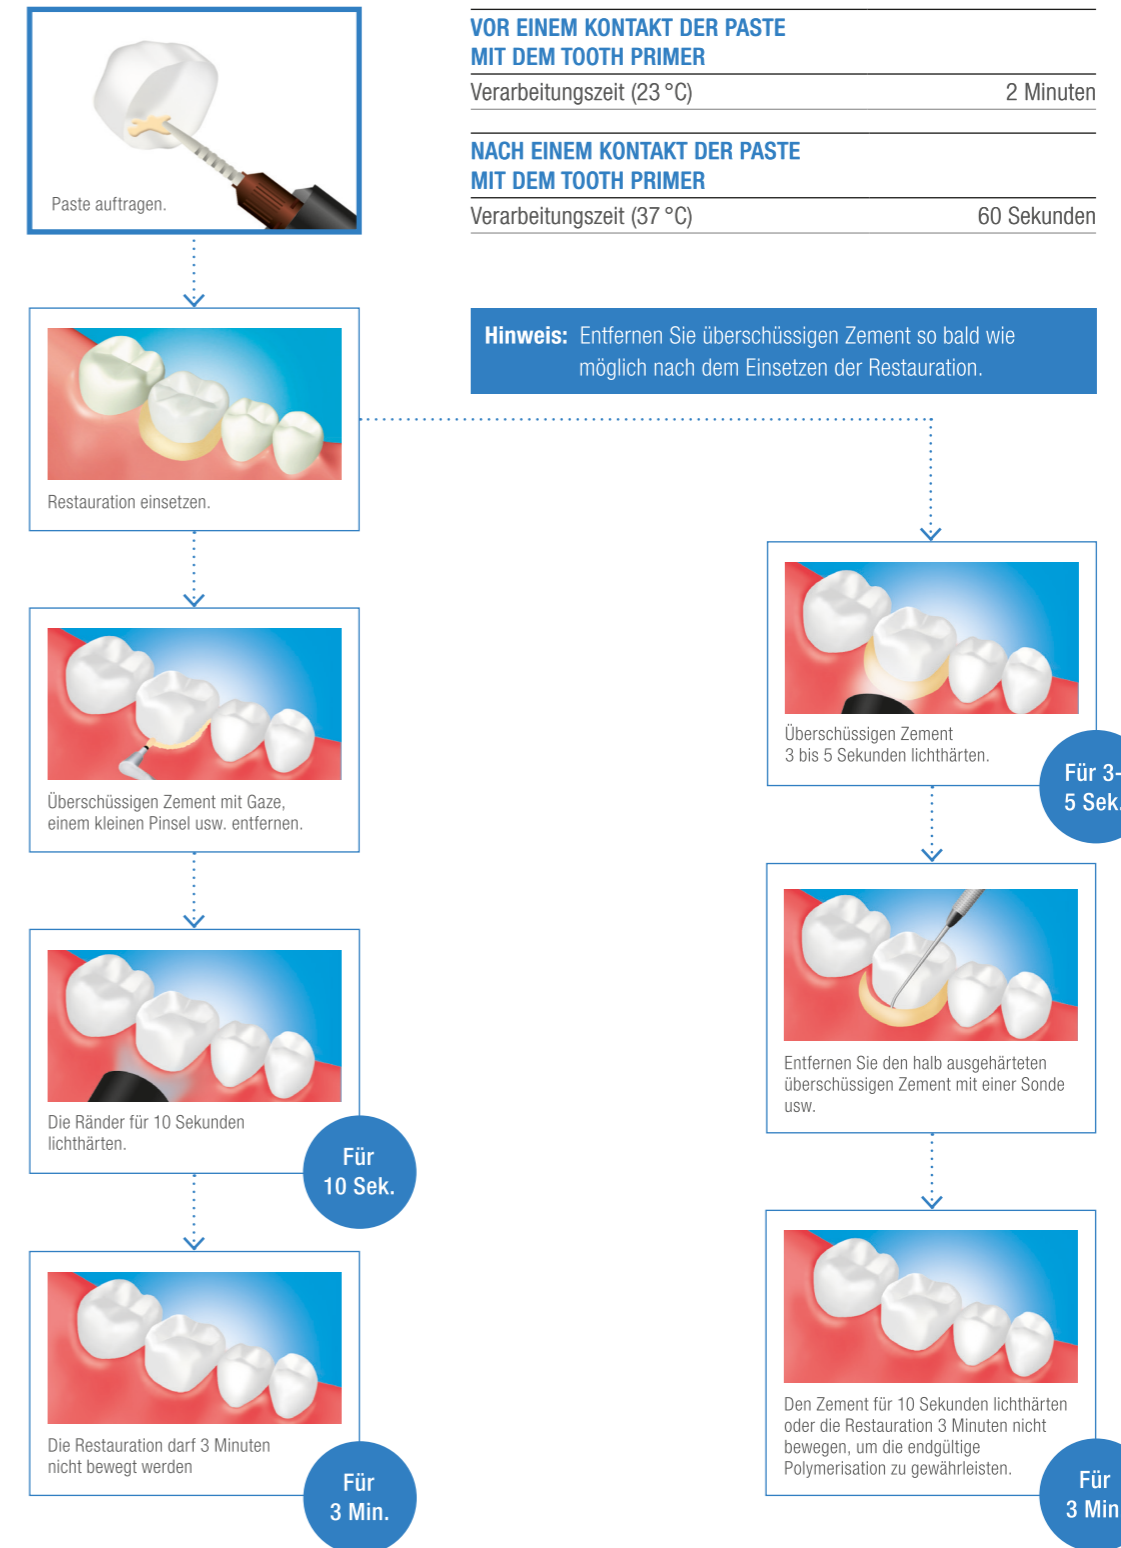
Paste auftragen.

VOR EINEM KONTAKT DER PASTE MIT DEM TOOTH PRIMER

| Verarbeitungszeit (23 °C) | 2 Minuten |
|---|---|

NACH EINEM KONTAKT DER PASTE MIT DEM TOOTH PRIMER

| Verarbeitungszeit (37 °C) | 60 Sekunden |
|---|---|

Hinweis: Entfernen Sie überschüssigen Zement so bald wie möglich nach dem Einsetzen der Restauration.

Restauration einsetzen.

Überschüssigen Zement mit Gaze, einem kleinen Pinsel usw. entfernen.

Die Ränder für 10 Sekunden lichthärten.

Für 10 Sek.

Die Restauration darf 3 Minuten nicht bewegt werden

Für 3 Min.

Überschüssigen Zement 3 bis 5 Sekunden lichthärten.

Für 3-5 Sek.

Entfernen Sie den halb ausgehärteten überschüssigen Zement mit einer Sonde usw.

Den Zement für 10 Sekunden lichthärten oder die Restauration 3 Minuten nicht bewegen, um die endgültige Polymerisation zu gewährleisten.

Für 3 Min